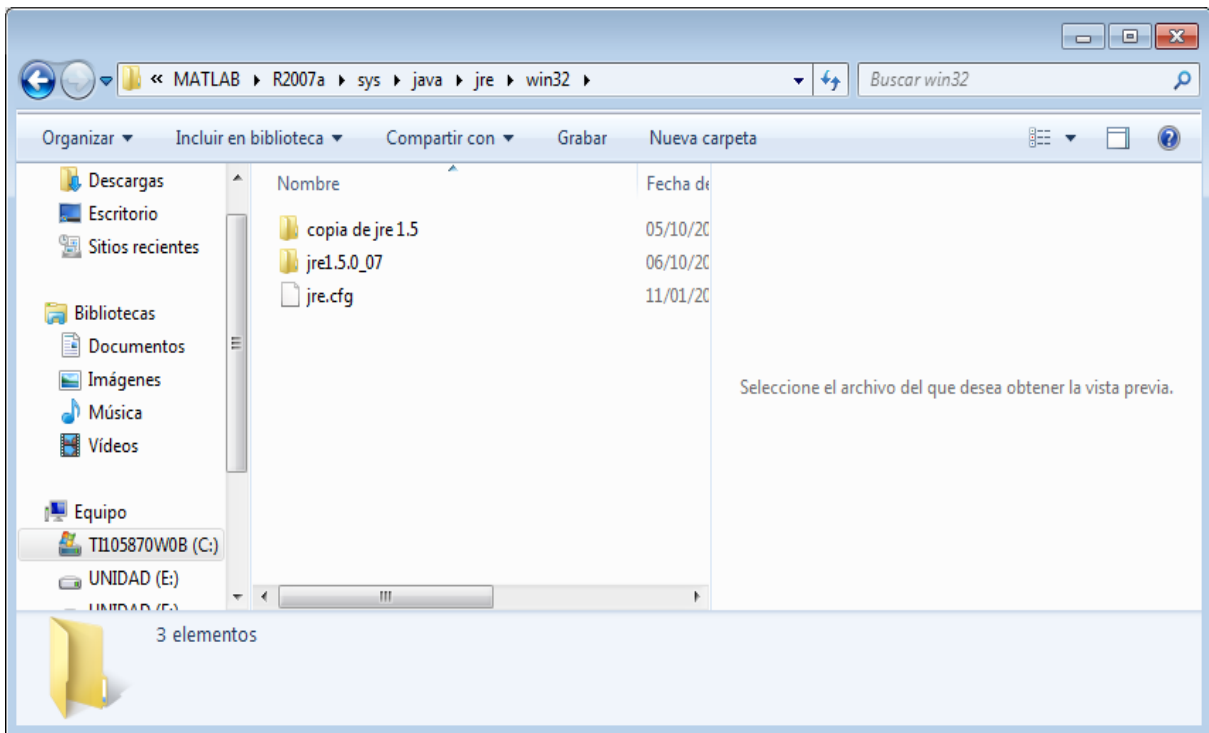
« MATLAB ▸ R2007a ▸ sys ▸ java ▸ jre ▸ win32 ▸

Buscar win32

Organizar ▾ Incluir en biblioteca ▾ Compartir con ▾ Grabar Nueva carpeta

Descargas
Escritorio
Sitios recientes

Bibliotecas
Documentos
Imágenes
Música
Vídeos

Equipo
TI105870W0B (C:)
UNIDAD (E:)
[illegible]

| Nombre | Fecha de |
|---|---|
| copia de jre 1.5 | 05/10/20 |
| jre1.5.0_07 | 06/10/20 |
| jre.cfg | 11/01/20 |

Seleccione el archivo del que desea obtener la vista previa.

3 elementos